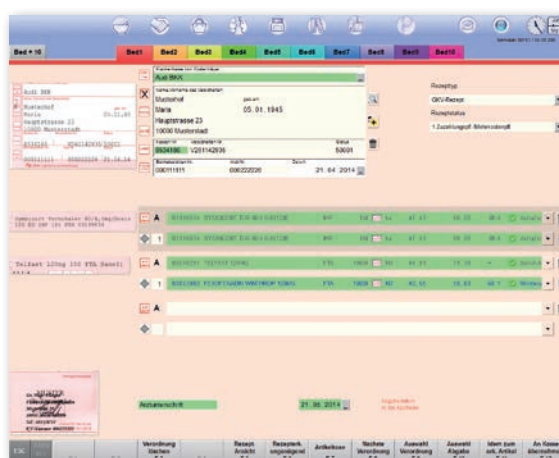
Bed + 16

Bed1 Bed2 Bed3 Bed4 Bed5 Bed6 Bed7 Bed8 Bed9 Bed10

Audi BKK
Mustermann
Maria 05.01.1945
Hauptstrasse 23
10000 Musterstadt
8534106 V201142836 50001
000111811 000222226 21.04.2014

Audi BKK
Musterhof
Maria
Hauptstrasse 23
10000 Musterstadt

Rezepttyp
GKV-Rezept
Rezeptstatus
1.Zuzahlungsoll Mehrkostenpfl

A
1
A
1
A

Arzneimittel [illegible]
Telfast 120mg 100 FTA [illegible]

Apothekenschrift
21.06.2014

ESC
Verordnung löschen
Rezept Ansicht
Rezeptvorl. ausgeben
Artikelinfo
Nächste Verordnung
Auswahl Verordnung
Auswahl Abgabe
Idem zum ark. Artikel
An Kasse übernehmen